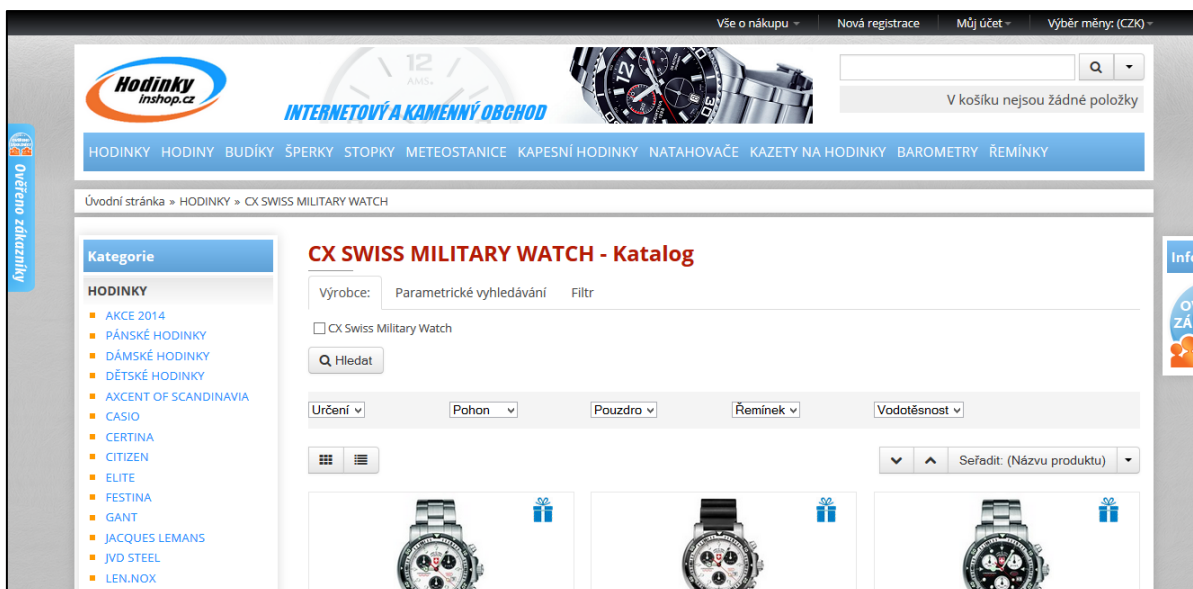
Vše o nákupu Nová registrace Můj účet Výběr měny: (CZK)

Hodinky inshop.cz

12 AMS

INTERNETOVÝ A KAMENNÝ OBCHOD

V košíku nejsou žádné položky

HODINKY HODINY BUDÍKY ŠPERKY STOPKY METEOSTANICE KAPESNÍ HODINKY NATAHOVAČE KAZETY NA HODINKY BAROMETRY ŘEMÍNKY

Ověřeno zákazníky

Úvodní stránka » HODINKY » CX SWISS MILITARY WATCH

Kategorie

HODINKY

AKCE 2014
PÁNSKÉ HODINKY
DÁMSKÉ HODINKY
DĚTSKÉ HODINKY
AXCENT OF SCANDINAVIA
CASIO
CERTINA
CITIZEN
ELITE
FESTINA
GANT
JACQUES LEMANS
JVD STEEL
LEN.NOX

CX SWISS MILITARY WATCH - Katalog

Výrobce: Parametrické vyhledávání Filtr

CX Swiss Military Watch

Hledat

Určení Pohon Pouzdro Řemínek Vodotěsnost

Seřadit: (Názvu produktu)

Info
OV
ZÁ